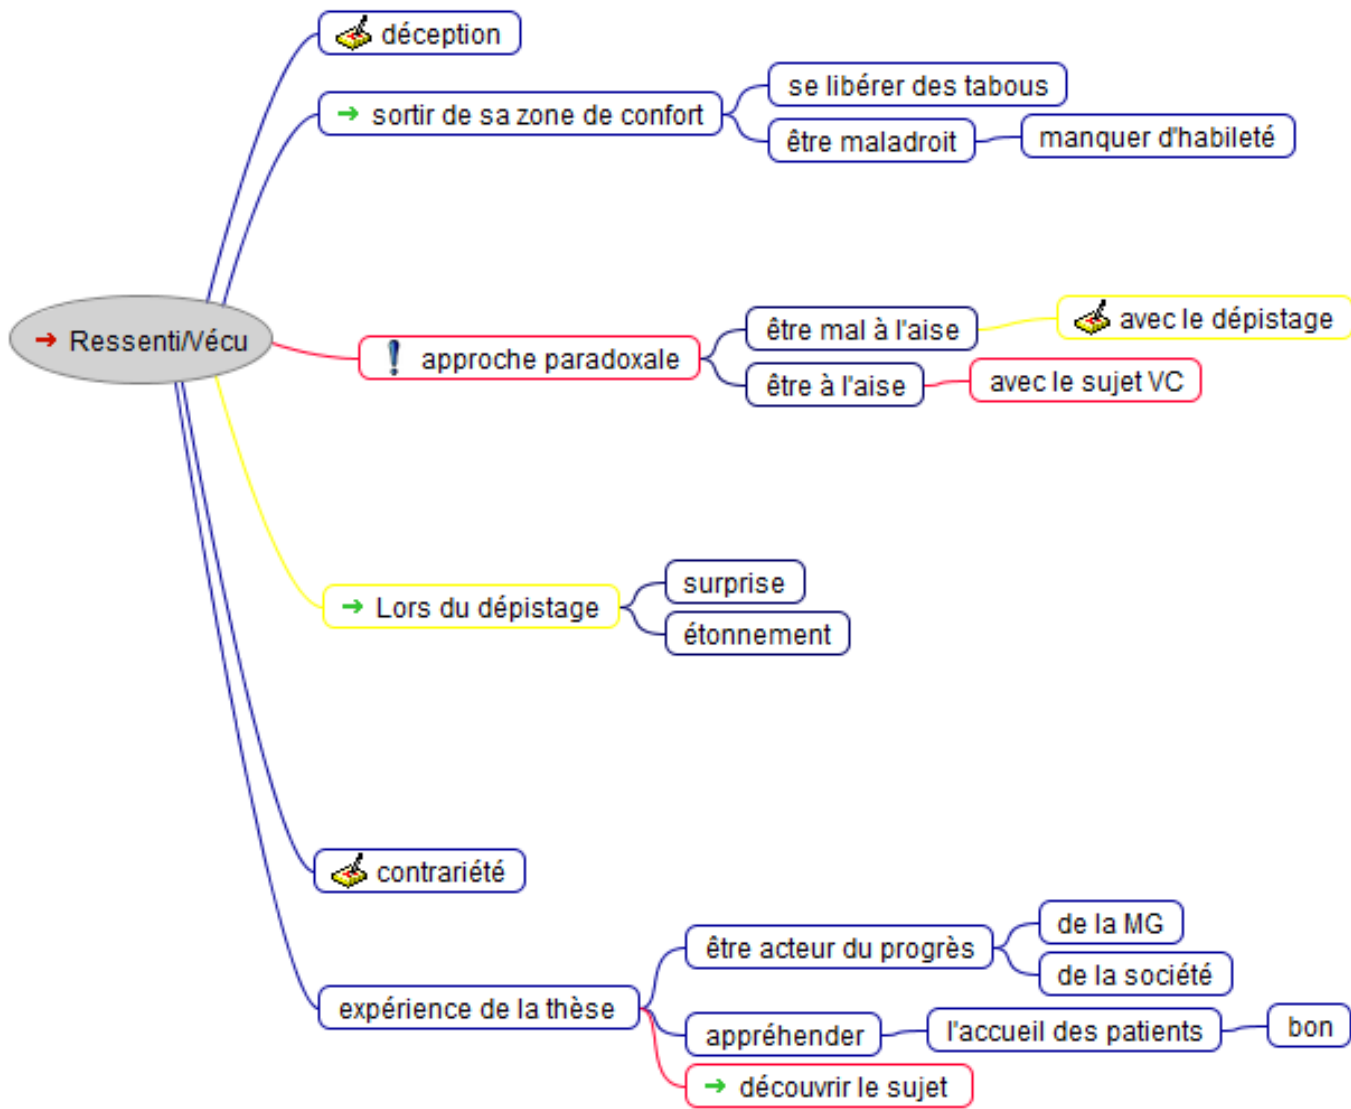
Ressenti/Vécu

déception

sortir de sa zone de confort
se libérer des tabous
être maladroit
manquer d'habileté

approche paradoxale
être mal à l'aise
avec le dépistage
être à l'aise
avec le sujet VC

Lors du dépistage
surprise
étonnement

contrariété

expérience de la thèse
être acteur du progrès
de la MG
de la société
appréhender
l'accueil des patients
bon
découvrir le sujet